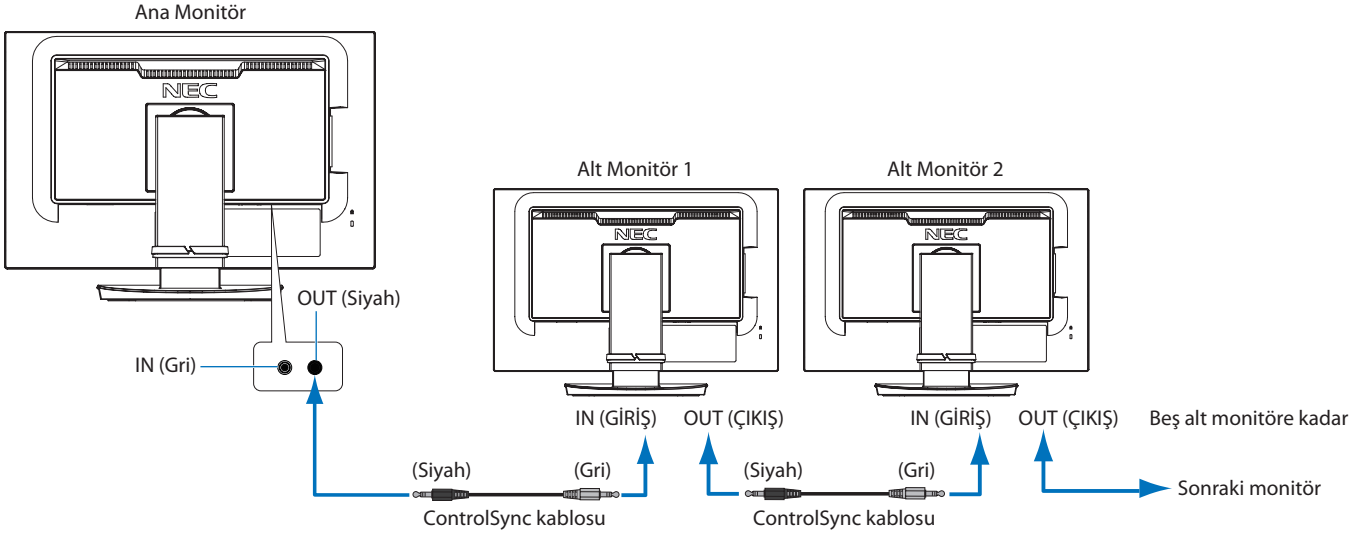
Ana Monitör

NEC

OUT (Siyah)

IN (Gri)

Alt Monitör 1

NEC

Alt Monitör 2

NEC

IN (GİRİŞ)

OUT (ÇIKIŞ)

IN (GİRİŞ)

OUT (ÇIKIŞ)

Beş alt monitöre kadar

(Siyah)

(Gri)

(Siyah)

(Gri)

Sonraki monitör

ControlSync kablosu

ControlSync kablosu